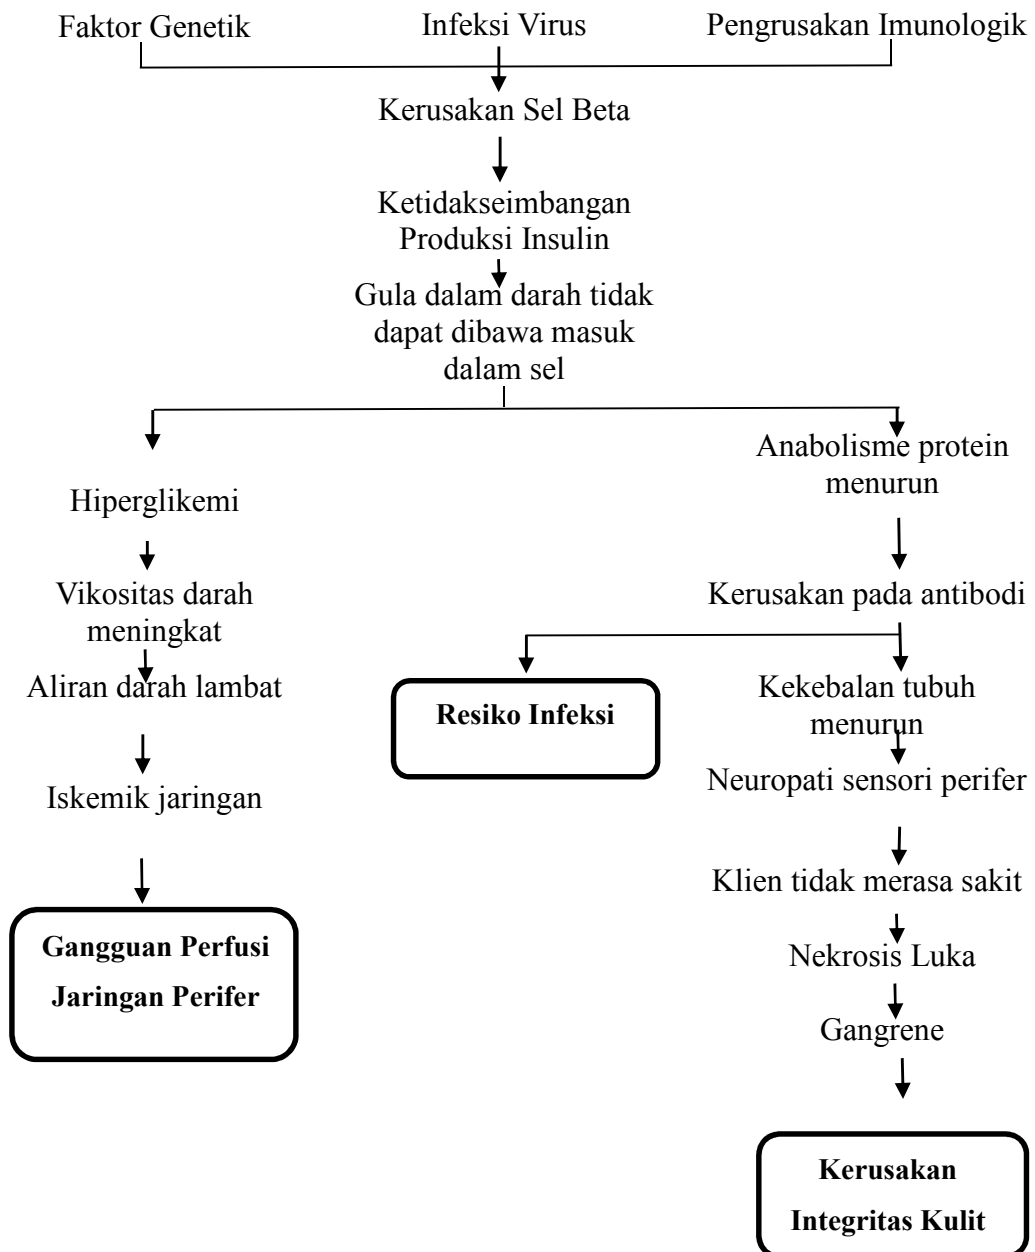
Faktor Genetik

Infeksi Virus

Pengrusakan Imunologik

Kerusakan Sel Beta

Ketidakseimbangan Produksi Insulin

Gula dalam darah tidak dapat dibawa masuk dalam sel

Hiperglikemi

Vikositas darah meningkat

Aliran darah lambat

Iskemik jaringan

**Gangguan Perfusi Jaringan Perifer**

Anabolisme protein menurun

Kerusakan pada antibodi

**Resiko Infeksi**

Kekebalan tubuh menurun

Neuropati sensori perifer

Klien tidak merasa sakit

Nekrosis Luka

Gangrene

**Kerusakan Integritas Kulit**